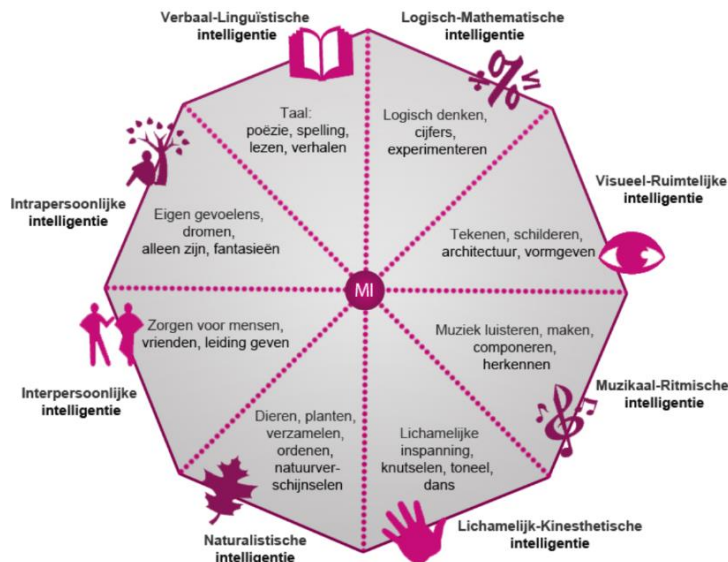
Verbaal-Linguïstische intelligentie

Logisch-Mathematische intelligentie

Taal: poëzie, spelling, lezen, verhalen

Logisch denken, cijfers, experimenteren

Intrapersoonlijke intelligentie

Eigen gevoelens, dromen, alleen zijn, fantasieën

Visueel-Ruimtelijke intelligentie

Tekenen, schilderen, architectuur, vormgeven

MI

Zorgen voor mensen, vrienden, leiding geven

Muziek luisteren, maken, componeren, herkennen

Interpersoonlijke intelligentie

Muzikaal-Ritmische intelligentie

Dieren, planten, verzamelen, ordenen, natuurverschijnselen

Lichamelijke inspanning, knutselen, toneel, dans

Naturalistische intelligentie

Lichamelijk-Kinesthetische intelligentie